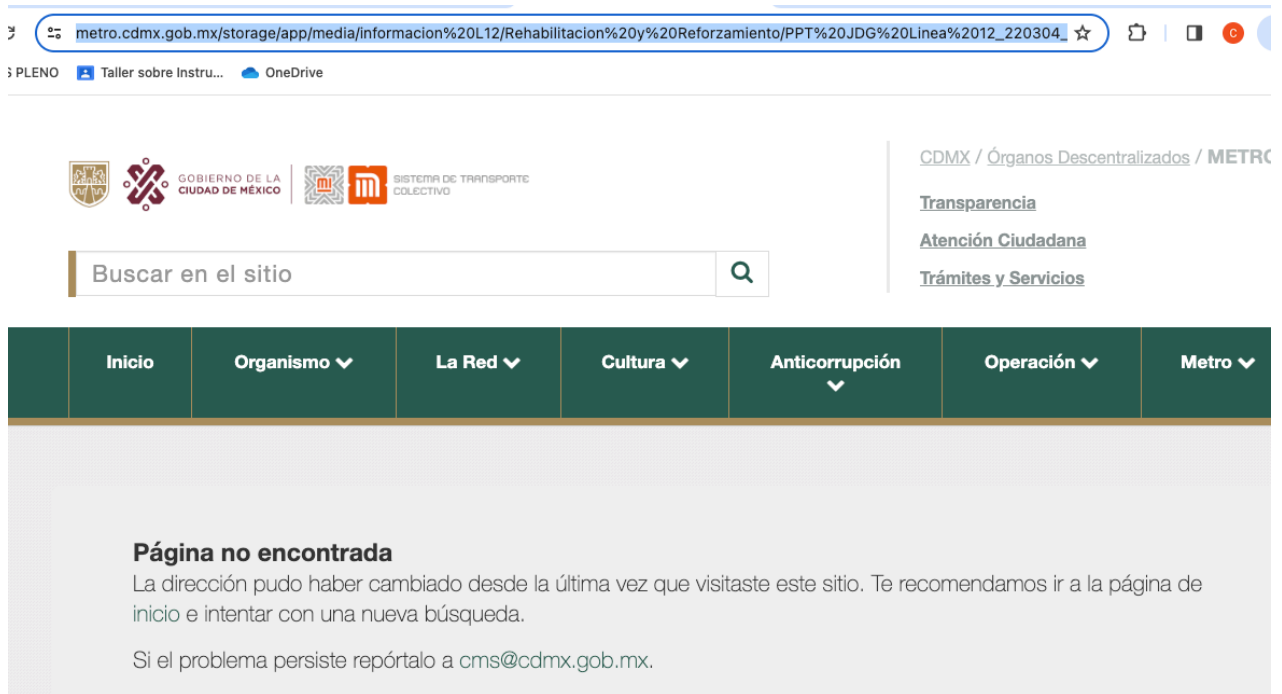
metro.cdmx.gob.mx/storage/app/media/informacion%20L12/Rehabilitacion%20y%20Reforzamiento/PPT%20JDG%20Linea%2012_220304_

C

PLENO Taller sobre Instru... OneDrive

GOBIERNO DE LA CIUDAD DE MÉXICO

SISTEMA DE TRANSPORTE COLECTIVO

CDMX / Órganos Descentralizados / METRO

Transparencia

Atención Ciudadana

Trámites y Servicios

Buscar en el sitio

Inicio | Organismo | La Red | Cultura | Anticorrupción | Operación | Metro

Página no encontrada

La dirección pudo haber cambiado desde la última vez que visitaste este sitio. Te recomendamos ir a la página de inicio e intentar con una nueva búsqueda.

Si el problema persiste repórtalo a cms@cdmx.gob.mx.